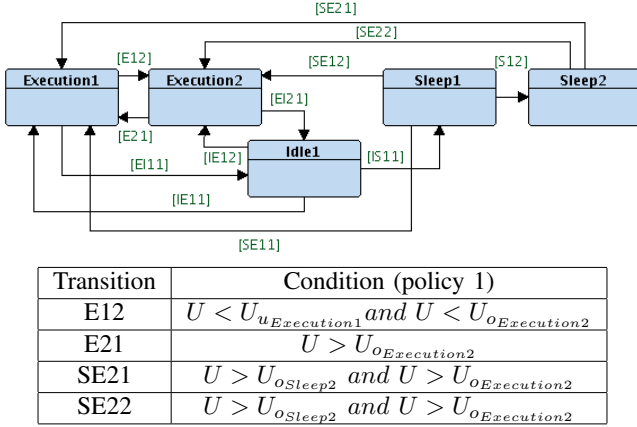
[SE21]

[SE22]

[E12]

[SE12]

[S12]

Execution1

Execution2

Sleep1

Sleep2

[EI21]

[E21]

[IE12]

Idle1

[IS11]

[EI11]

[IE11]

[SE11]

| Transition | Condition (policy 1) |
|---|---|
| E12 | $U < U_{u_{Execution1}}$ and $U < U_{o_{Execution2}}$ |
| E21 | $U > U_{o_{Execution2}}$ |
| SE21 | $U > U_{o_{Sleep2}}$ and $U > U_{o_{Execution2}}$ |
| SE22 | $U > U_{o_{Sleep2}}$ and $U > U_{o_{Execution2}}$ |